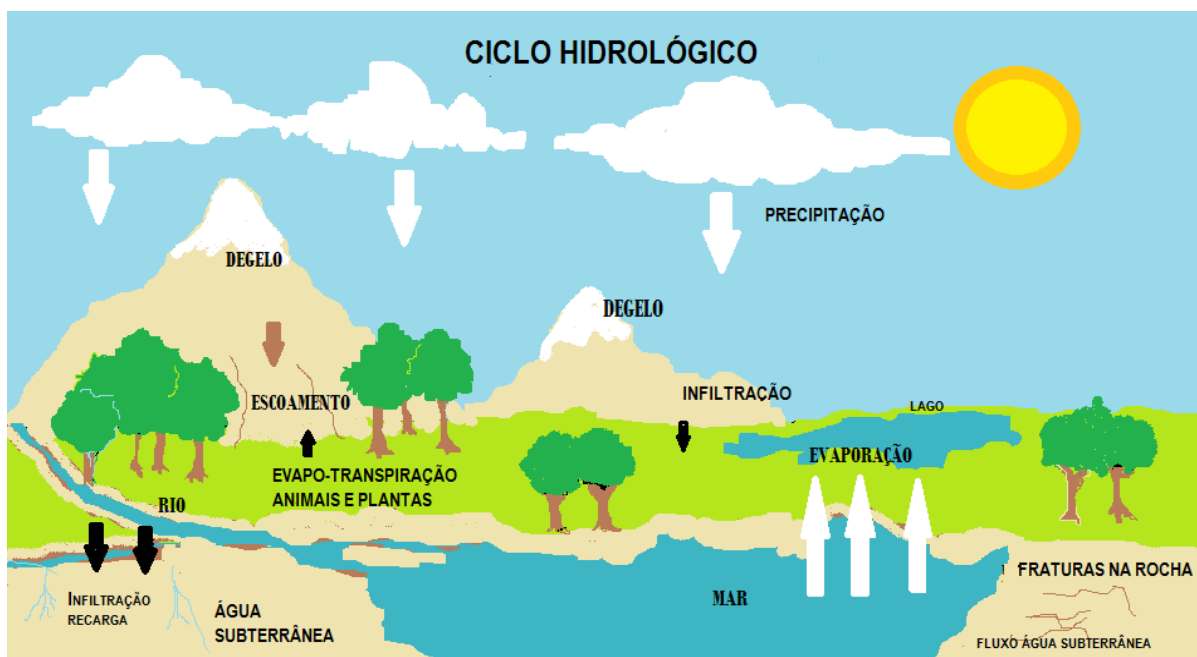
CICLO HIDROLÓGICO

PRECIPITAÇÃO

DEGELO

DEGELO

ESCOAMENTO

INFILTRAÇÃO

LAGO

EVAPORAÇÃO

EVAPO-TRANSPIRAÇÃO ANIMAIS E PLANTAS

RIO

MAR

FRATURAS NA ROCHA

INFILTRAÇÃO RECARGA

ÁGUA SUBTERRÂNEA

FLUXO ÁGUA SUBTERRÂNEA